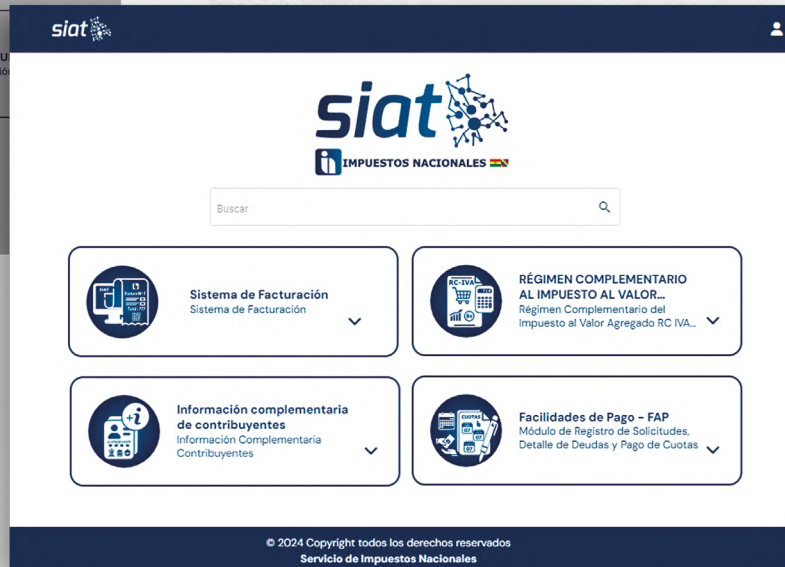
siat

siat
IMPUESTOS NACIONALES

Buscar

Sistema de Facturación
Sistema de Facturación

RÉGIMEN COMPLEMENTARIO AL IMPUESTO AL VALOR...
Régimen Complementario del Impuesto al Valor Agregado RC IVA...

RC-IVA

Información complementaria de contribuyentes
Información Complementaria Contribuyentes

Facilidades de Pago - FAP
Módulo de Registro de Solicitudes, Detalle de Deudas y Pago de Cuotas

CUOTAS

© 2024 Copyright todos los derechos reservados
Servicio de Impuestos Nacionales